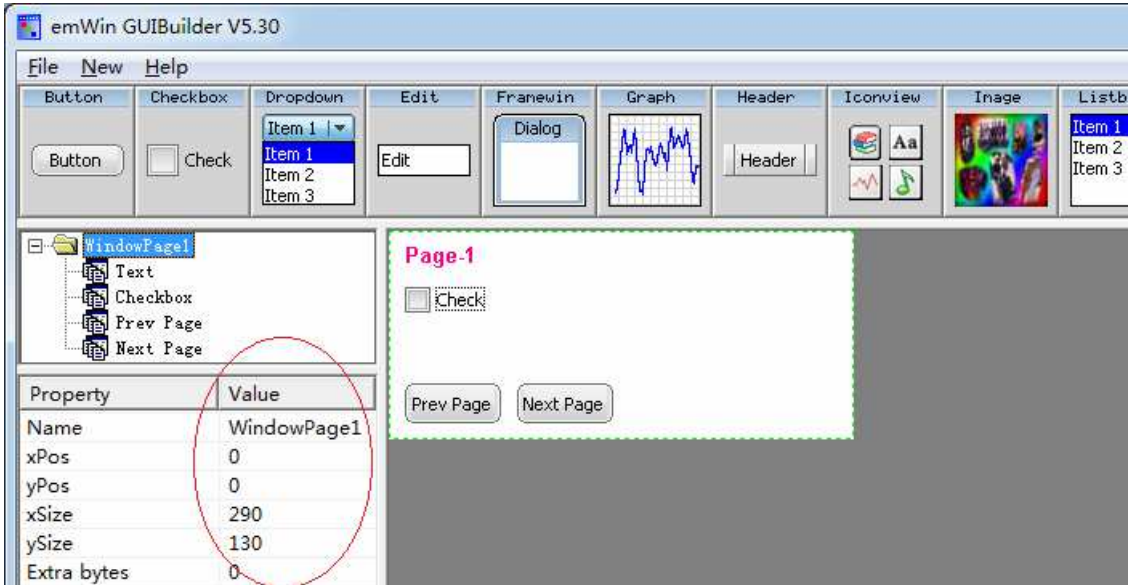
emWin GUIBuilder V5.30

File New Help

Button Checkbox Dropdown Edit Framewin Graph Header Iconview Image Listb

Button Check Item 1 Item 1 Item 2 Item 3 Edit Dialog Header Aa Item 1 Item 2 Item 3

WindowPage1
Text
Checkbox
Prev Page
Next Page

| Property | Value |
|---|---|
| Name | WindowPage1 |
| xPos | 0 |
| yPos | 0 |
| xSize | 290 |
| ySize | 130 |
| Extra bytes | 0 |

Page-1

Check

Prev Page Next Page